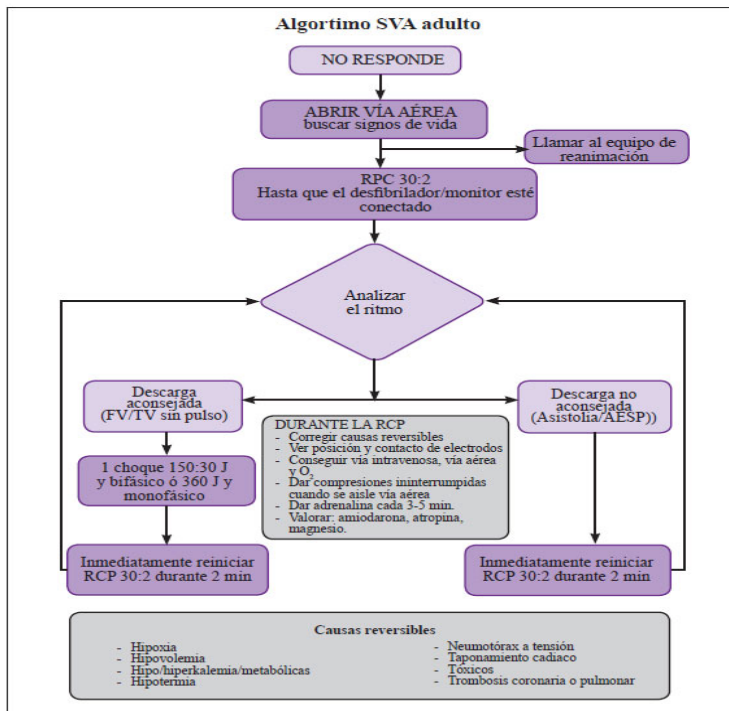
Algortimo SVA adulto

NO RESPONDE

ABRIR VÍA AÉREA
buscar signos de vida

Llamar al equipo de reanimación

RPC 30:2
Hasta que el desfibrilador/monitor esté conectado

Analizar el ritmo

Descarga aconsejada (FV/TV sin pulso)

Descarga no aconsejada (Asistolia/AESP))

DURANTE LA RCP
- Corregir causas reversibles
- Ver posición y contacto de electrodos
- Conseguir vía intravenosa, vía aérea y $O_2$
- Dar compresiones ininterrumpidas cuando se aisle vía aérea
- Dar adrenalina cada 3-5 min.
- Valorar: amiodarona, atropina, magnesio.

1 choque 150:30 J y bifásico ó 360 J y monofásico

Inmediatamente reiniciar RCP 30:2 durante 2 min

Inmediatamente reiniciar RCP 30:2 durante 2 min

Causas reversibles
- Hipoxia
- Hipovolemia
- Hipo/hiperkalemia/metabólicas
- Hipotermia
- Neumotórax a tensión
- Taponamiento cadiaco
- Tóxicos
- Trombosis coronaria o pulmonar